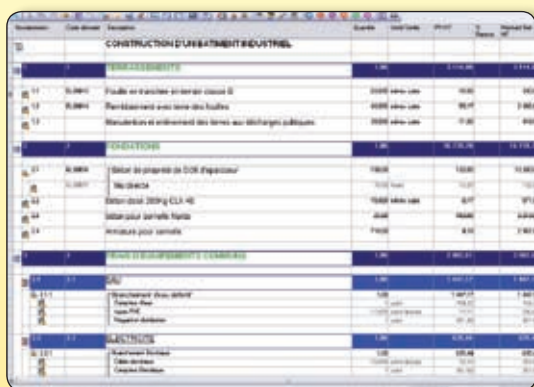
CONSTRUCTION D'UN BATIMENT INDUSTRIEL

TERRASSEMENTS

Fouille en tranchée en terrain classe B

Remblaiement avec terre des fouilles

Manutention et enlèvement des terres aux décharges publiques

FONDATIONS

Béton de propreté de 0.05 d'épaisseur

Béton dosé 350kg CLK 45

Béton pour semelle filante

Armature pour semelle

TRAVAUX D'EQUIPEMENTS COMMUNS

EAU

ELECTRICITE

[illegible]